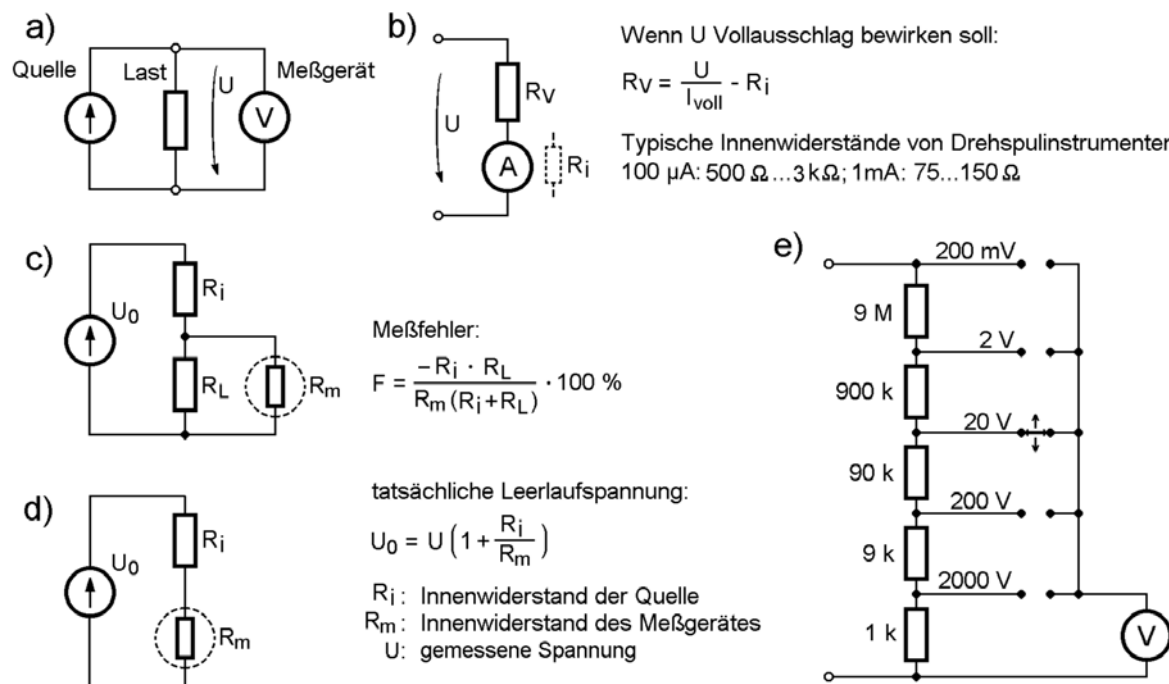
a)

Quelle Last U Meßgerät

V

b)

U

$R_V$

A

$R_i$

Wenn U Vollausschlag bewirken soll:

$R_V = \frac{U}{I_{voll}} - R_i$

Typische Innenwiderstände von Drehspulinstrumenter
100 µA: 500 Ω ... 3 kΩ; 1mA: 75...150 Ω

c)

$U_0$

$R_i$

$R_L$

$R_m$

Meßfehler:

$F = \frac{-R_i \cdot R_L}{R_m(R_i + R_L)} \cdot 100\ \%$

d)

$U_0$

$R_i$

$R_m$

tatsächliche Leerlaufspannung:

$U_0 = U\left(1 + \frac{R_i}{R_m}\right)$

$R_i$: Innenwiderstand der Quelle
$R_m$: Innenwiderstand des Meßgerätes
U: gemessene Spannung

e)

200 mV

9 M

2 V

900 k

20 V

90 k

200 V

9 k

2000 V

1 k

V